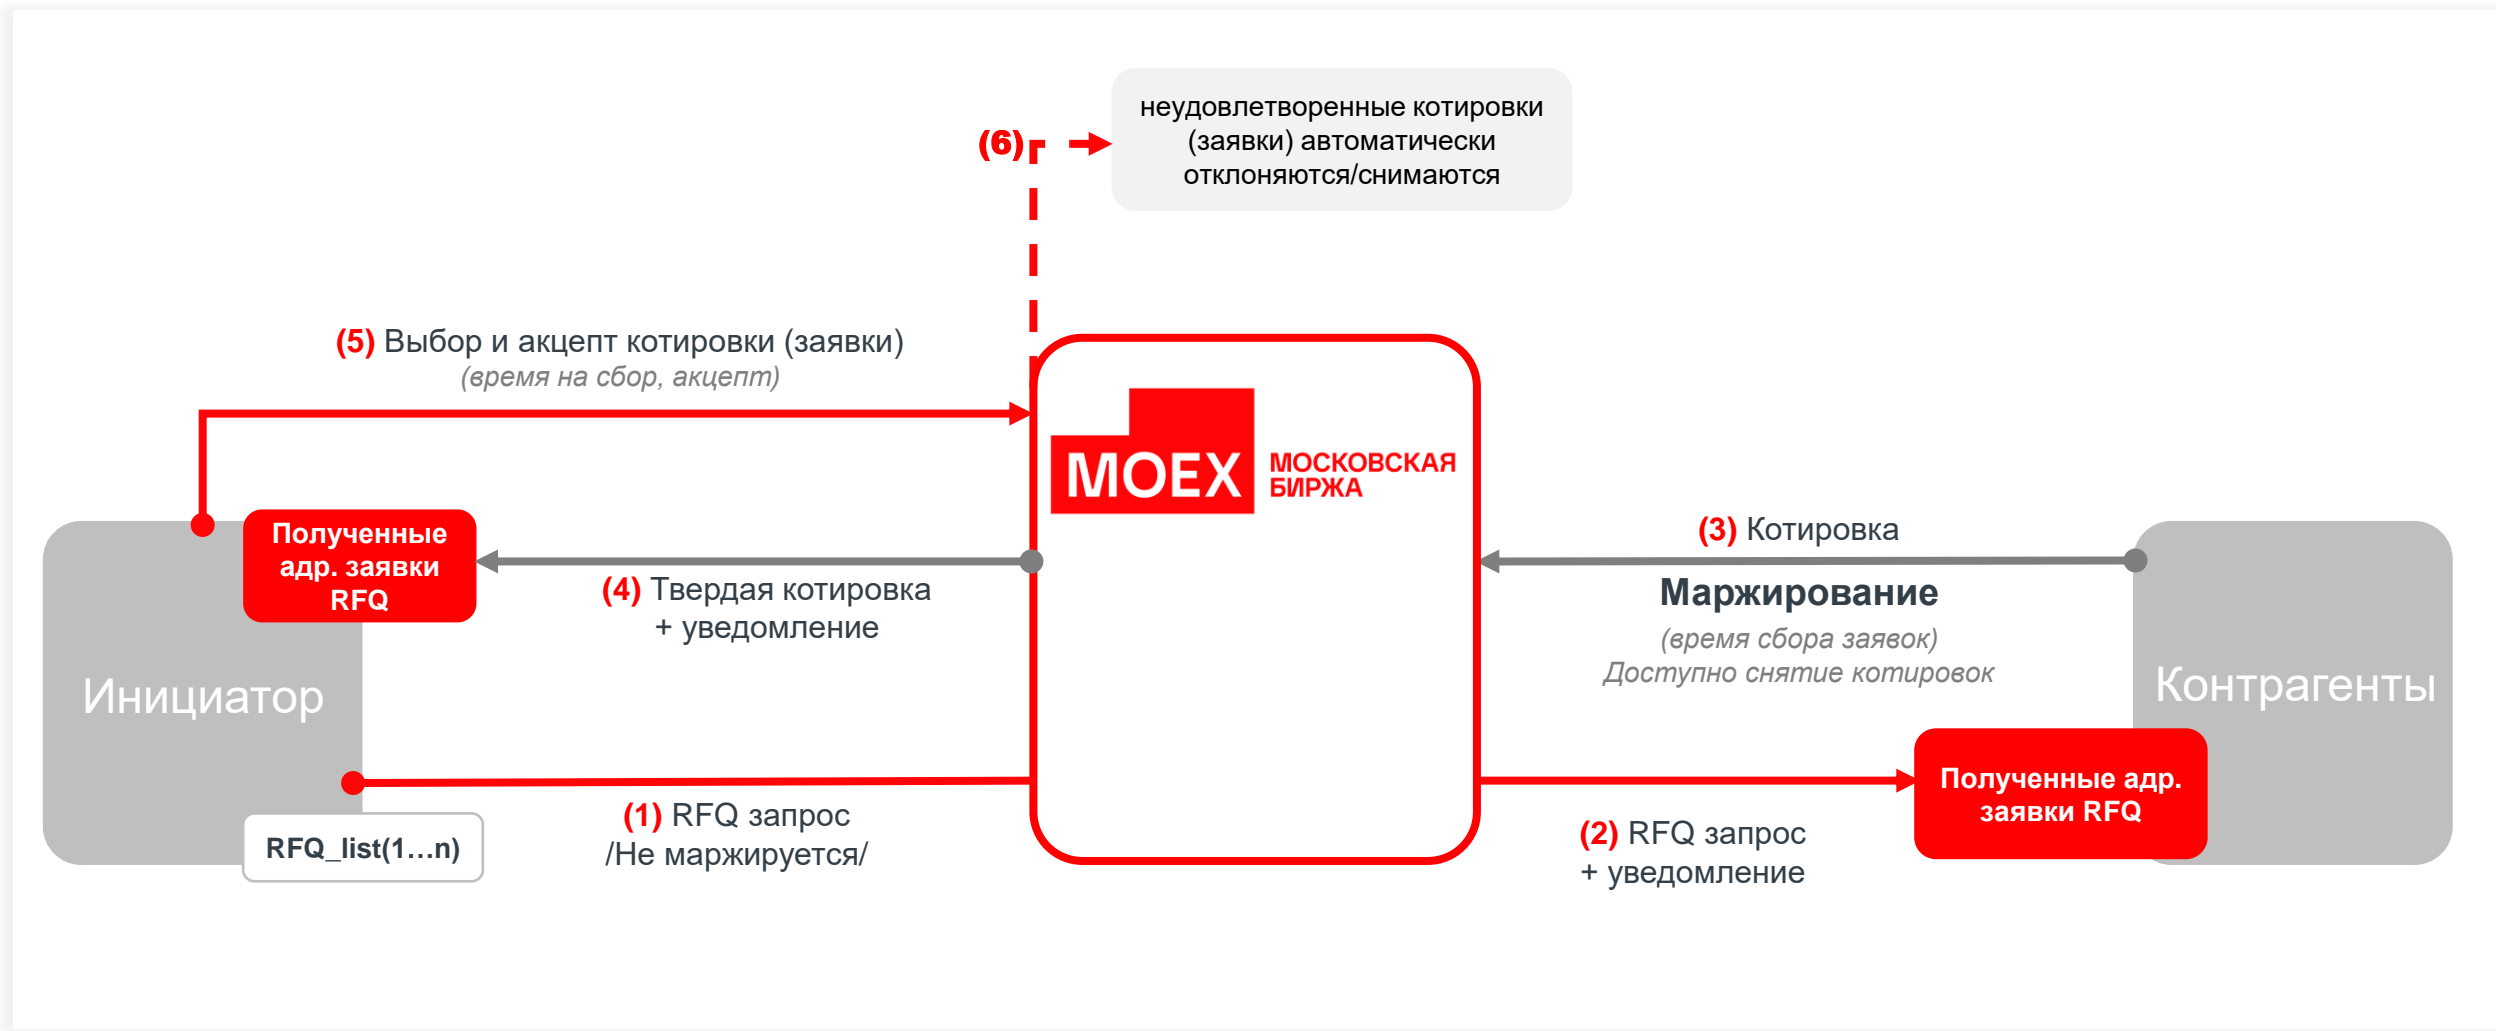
(6)

неудовлетворенные котировки (заявки) автоматически отклоняются/снимаются

(5) Выбор и акцепт котировки (заявки)
(время на сбор, акцепт)

MOEX МОСКОВСКАЯ БИРЖА

(3) Котировка

Маржирование
(время сбора заявок)
Доступно снятие котировок

Полученные адр. заявки RFQ

(4) Твердая котировка + уведомление

Инициатор

Контрагенты

Полученные адр. заявки RFQ

RFQ_list(1…n)

(1) RFQ запрос
/Не маржируется/

(2) RFQ запрос
+ уведомление